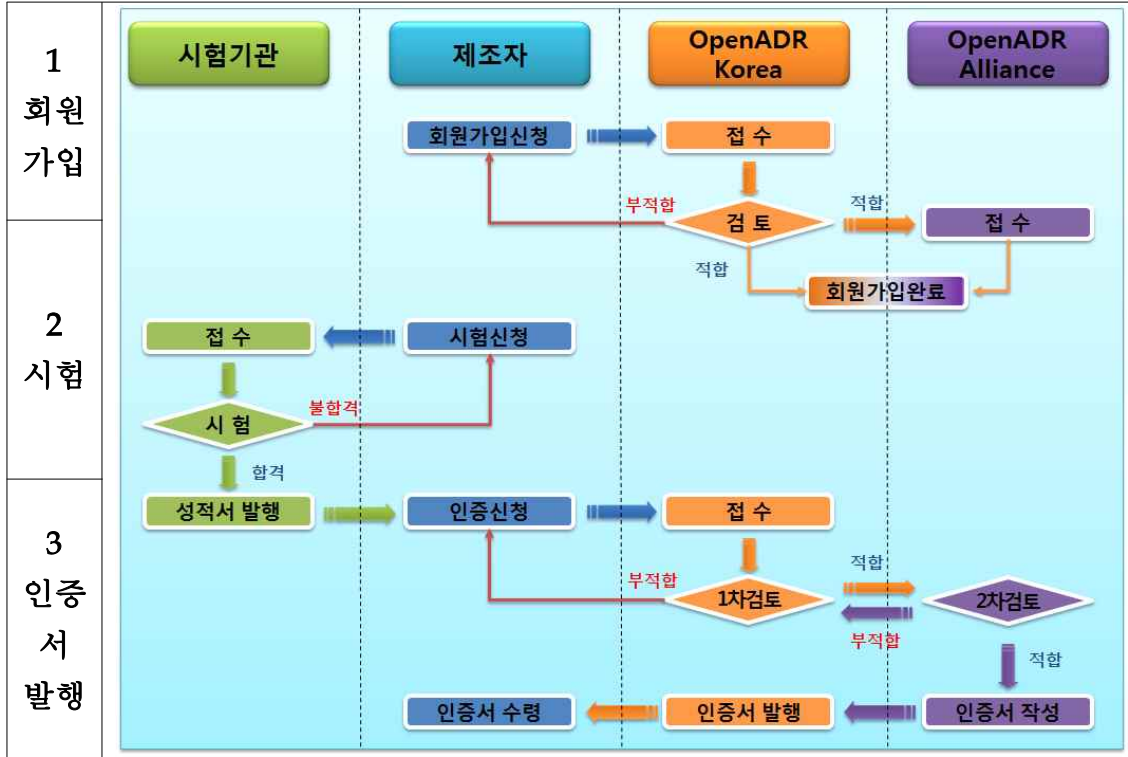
1
회원
가입

2
시험

3
인증
서
발행

시험기관

제조자

OpenADR Korea

OpenADR Alliance

회원가입신청

접 수

부적합

검 토

적합

접 수

적합

회원가입완료

접 수

시험신청

불합격

시 험

합격

성적서 발행

인증신청

접 수

적합

부적합

1차검토

2차검토

부적합

적합

인증서 수령

인증서 발행

인증서 작성